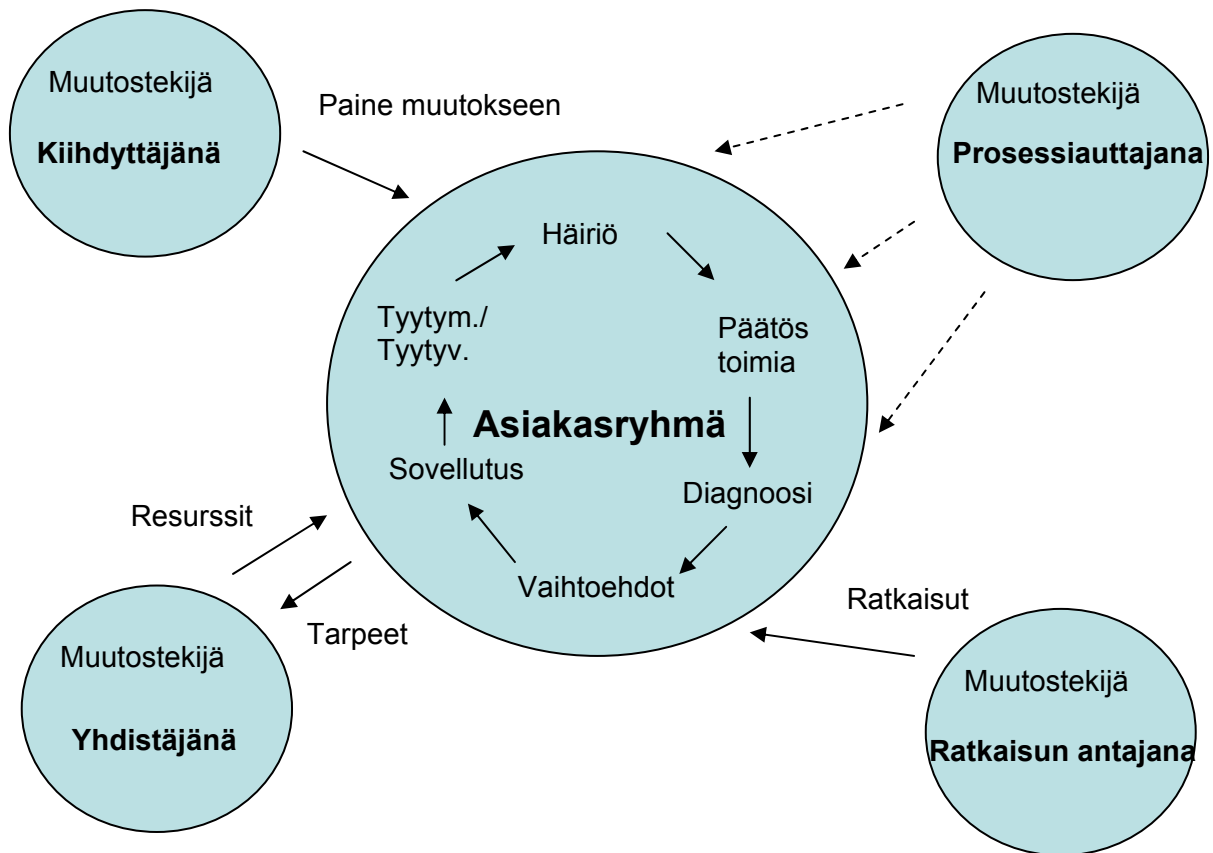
Muutostekijä

**Kiihdyttäjänä**

Paine muutokseen

Muutostekijä

**Prosessiauttajana**

Häiriö

Päätös toimia

Diagnoosi

Vaihtoehdot

Sovellutus

Tyytym./
Tyytyv.

**Asiakasryhmä**

Resurssit

Tarpeet

Muutostekijä

**Yhdistäjänä**

Ratkaisut

Muutostekijä

**Ratkaisun antajana**